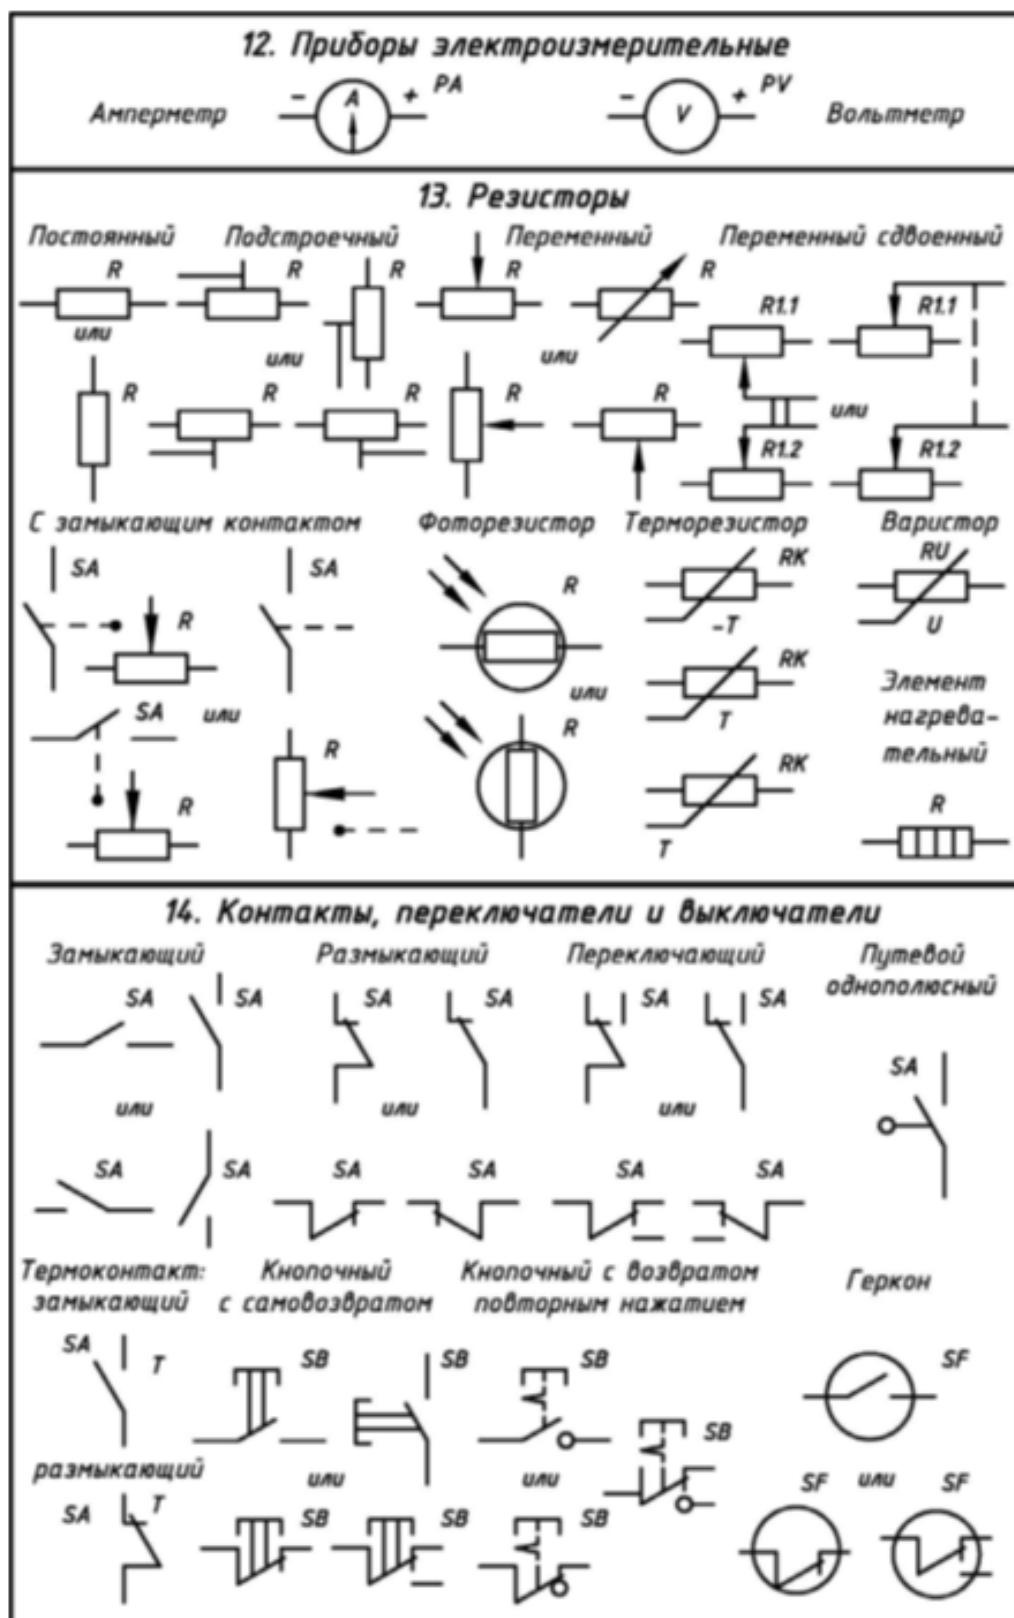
12. Приборы электроизмерительные

Амперметр – A + PA – V + PV Вольтметр

13. Резисторы

Постоянный R или

Подстроечный R R или R R R

Переменный R R или R R

Переменный сдвоенный R1.1 R1.2 или R1.1 R1.2

С замыкающим контактом SA R SA SA или R R

Фоторезистор R или R

Терморезистор RK –T RK T RK T

Варистор RU U

Элемент нагревательный R

14. Контакты, переключатели и выключатели

Замыкающий SA SA или SA SA

Размыкающий SA SA или SA SA

Переключающий SA SA или SA SA

Путевой однополюсный SA

Термоконтакт: замыкающий SA T

размыкающий SA T

Кнопочный с самовозвратом SB SB или SB SB

Кнопочный с возвратом повторным нажатием SB SB или SB

Геркон SF SF или SF